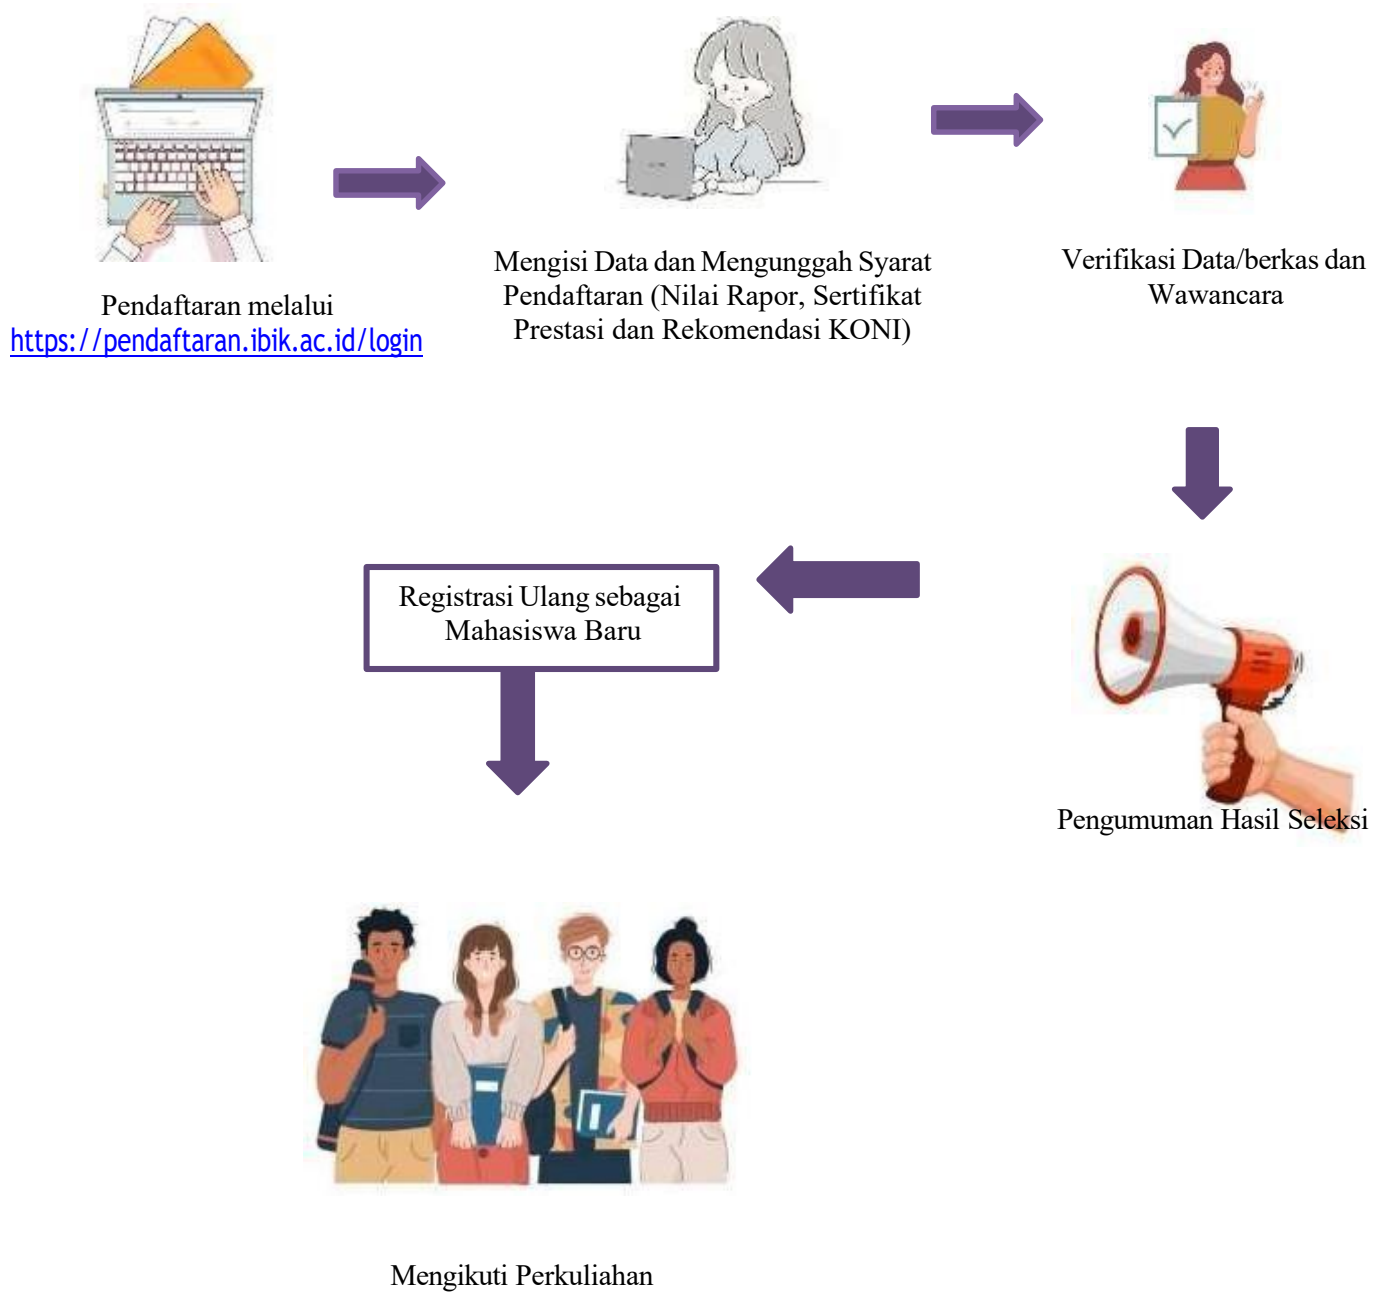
Pendaftaran melalui https://pendaftaran.ibik.ac.id/login

Mengisi Data dan Mengunggah Syarat Pendaftaran (Nilai Rapor, Sertifikat Prestasi dan Rekomendasi KONI)

Verifikasi Data/berkas dan Wawancara

Pengumuman Hasil Seleksi

Registrasi Ulang sebagai Mahasiswa Baru

Mengikuti Perkuliahan